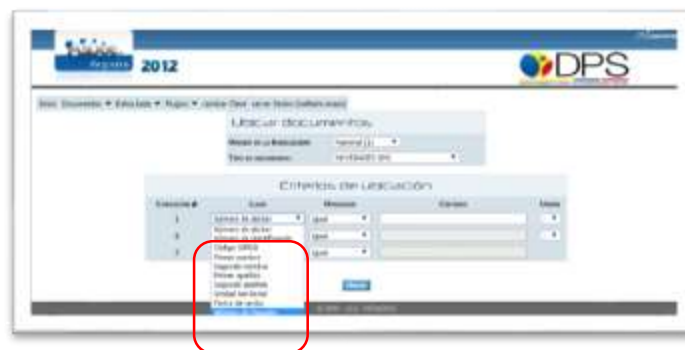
2012

DPS

Ubicar documentos

Criterios de ubicación

1

2

3

Igual

Igual

Igual

Número de decreto

Número de identificación

Código SIPOD

Primer nombre

Segundo nombre

Primer apellido

Segundo apellido

Unidad territorial

Fecha de envío